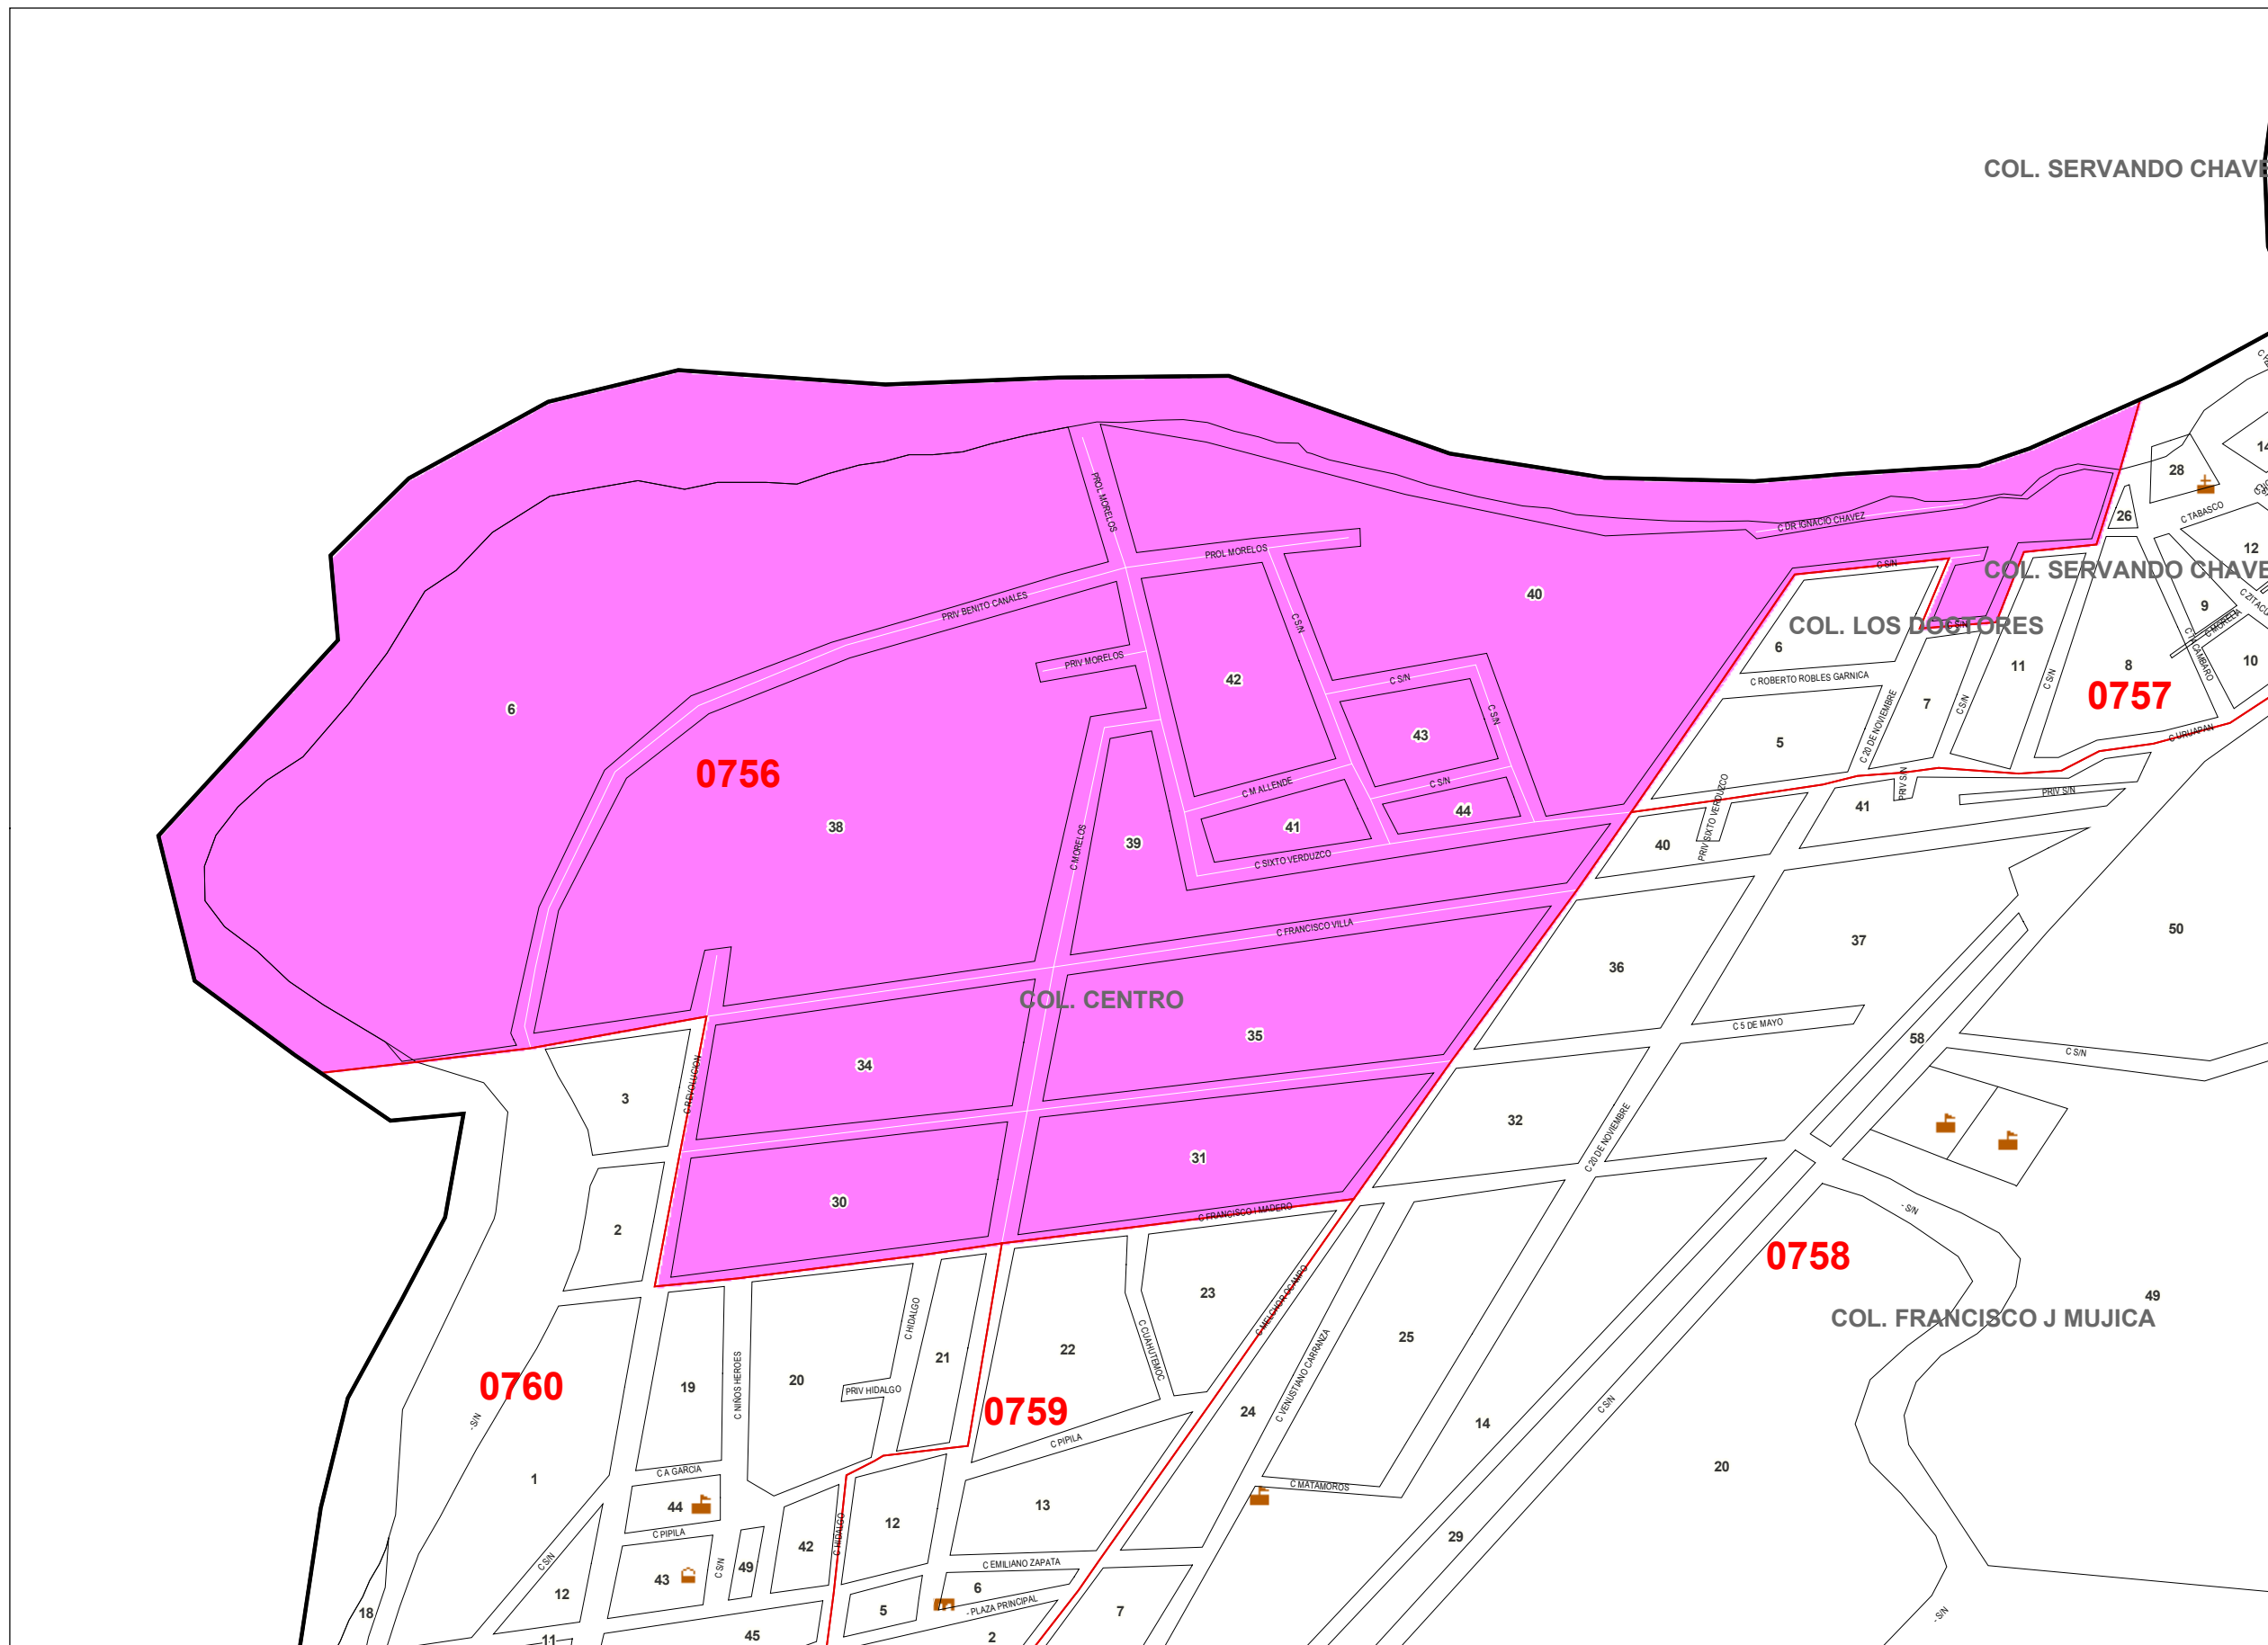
COL. SERVANDO CHAVE

28
14
26
C TABASCO
12
COL. SERVANDO CHAVE
9
10
8
0757
11
COL. LOS DOCTORES
C ROBERTO ROBLES GARNICA
6
7
5
C 20 DE NOVIEMBRE
C S/N
C URUAPAN
PRIV S/N
41
PRIV S/N
40
PRIV SIXTO VERDUZCO
C DR IGNACIO CHAVEZ
C S/N
40
PROL MORELOS
PROL MORELOS
C S/N
PRIV BENITO CANALES
PRIV MORELOS
42
C S/N
43
C S/N
C S/N
44
C M ALLENDE
41
C SIXTO VERDUZCO
6
0756
38
C MORELOS
39
C FRANCISCO VILLA
COL. CENTRO
34
35
C REVOLUCION
3
31
30
C FRANCISCO I MADERO
2
37
36
50
C 5 DE MAYO
58
C S/N
32
C 20 DE NOVIEMBRE
S/N
0758
49
COL. FRANCISCO J MUJICA
23
22
C CUAUHTEMOC
C MELCHOR OCAMPO
25
C VENUSTIANO CARRANZA
24
14
C S/N
20
0760
S/N
19
C NIÑOS HEROES
20
PRIV HIDALGO
C HIDALGO
21
0759
C PIPILA
1
C A GARCIA
44
C PIPILA
43
C S/N
49
42
C HIDALGO
12
13
C MATAMOROS
29
C EMILIANO ZAPATA
6
PLAZA PRINCIPAL
5
2
7
C S/N
12
18
11
45
S/N